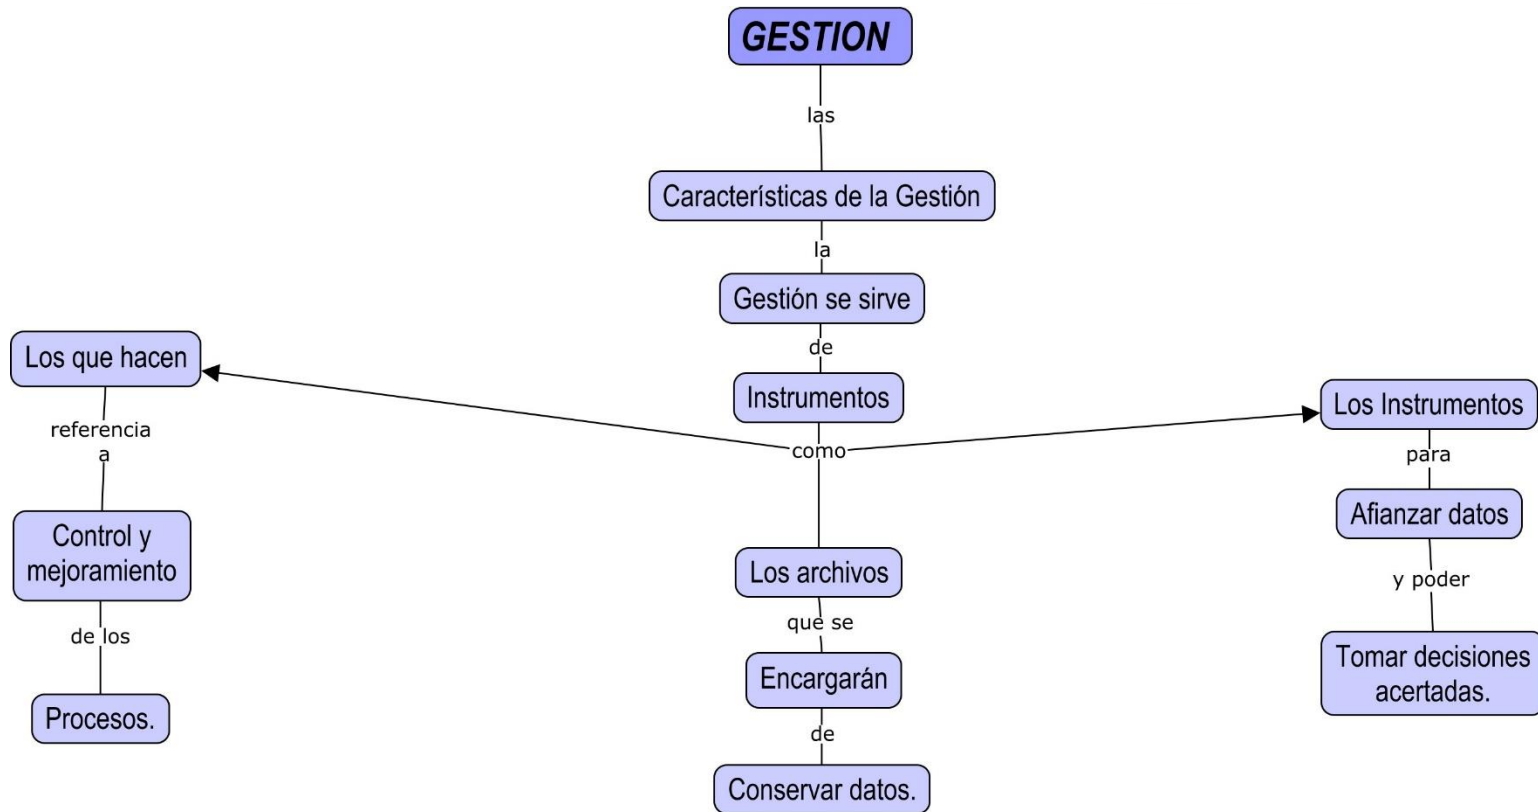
GESTION

las

Características de la Gestión

la

Gestión se sirve

de

Instrumentos

como

Los que hacen

referencia a

Control y mejoramiento

de los

Procesos.

Los archivos

que se

Encargarán

de

Conservar datos.

Los Instrumentos

para

Afianzar datos

y poder

Tomar decisiones acertadas.